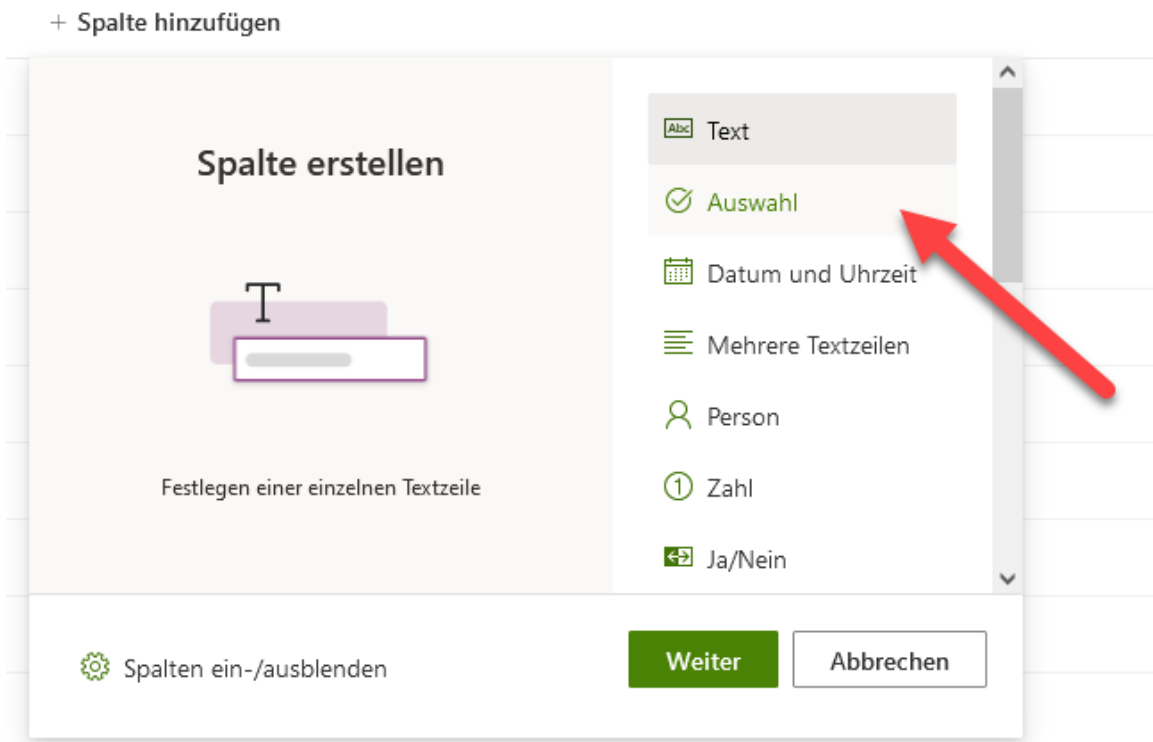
+ Spalte hinzufügen

Spalte erstellen

T

Festlegen einer einzelnen Textzeile

Abc Text

Auswahl

Datum und Uhrzeit

Mehrere Textzeilen

Person

1 Zahl

Ja/Nein

Spalten ein-/ausblenden

Weiter

Abbrechen